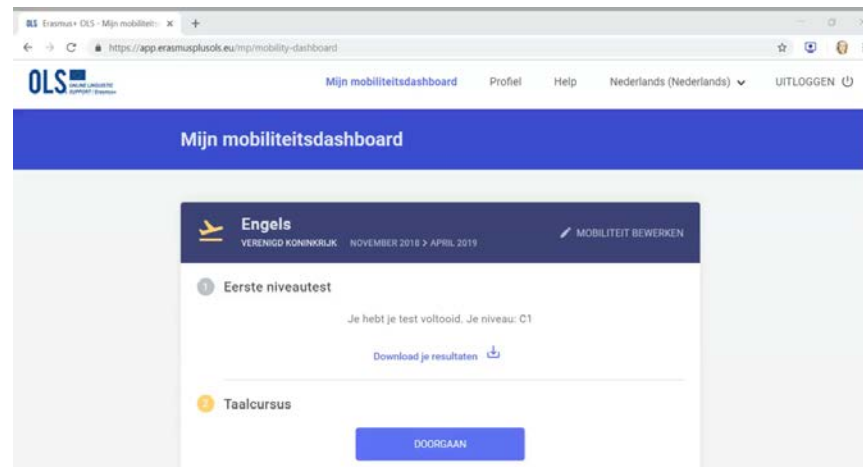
OLS Erasmus+ OLS - Mijn mobiliteits ×   +

https://app.erasmusplusols.eu/mp/mobility-dashboard

OLS ONLINE LINGUISTIC SUPPORT Erasmus+

Mijn mobiliteitsdashboard   Profiel   Help   Nederlands (Nederlands)   UITLOGGEN

Mijn mobiliteitsdashboard

Engels
VERENIGD KONINKRIJK   NOVEMBER 2018 > APRIL 2019

MOBILITEIT BEWERKEN

1 Eerste niveautest

Je hebt je test voltooid. Je niveau: C1

Download je resultaten

2 Taalcursus

DOORGAAN